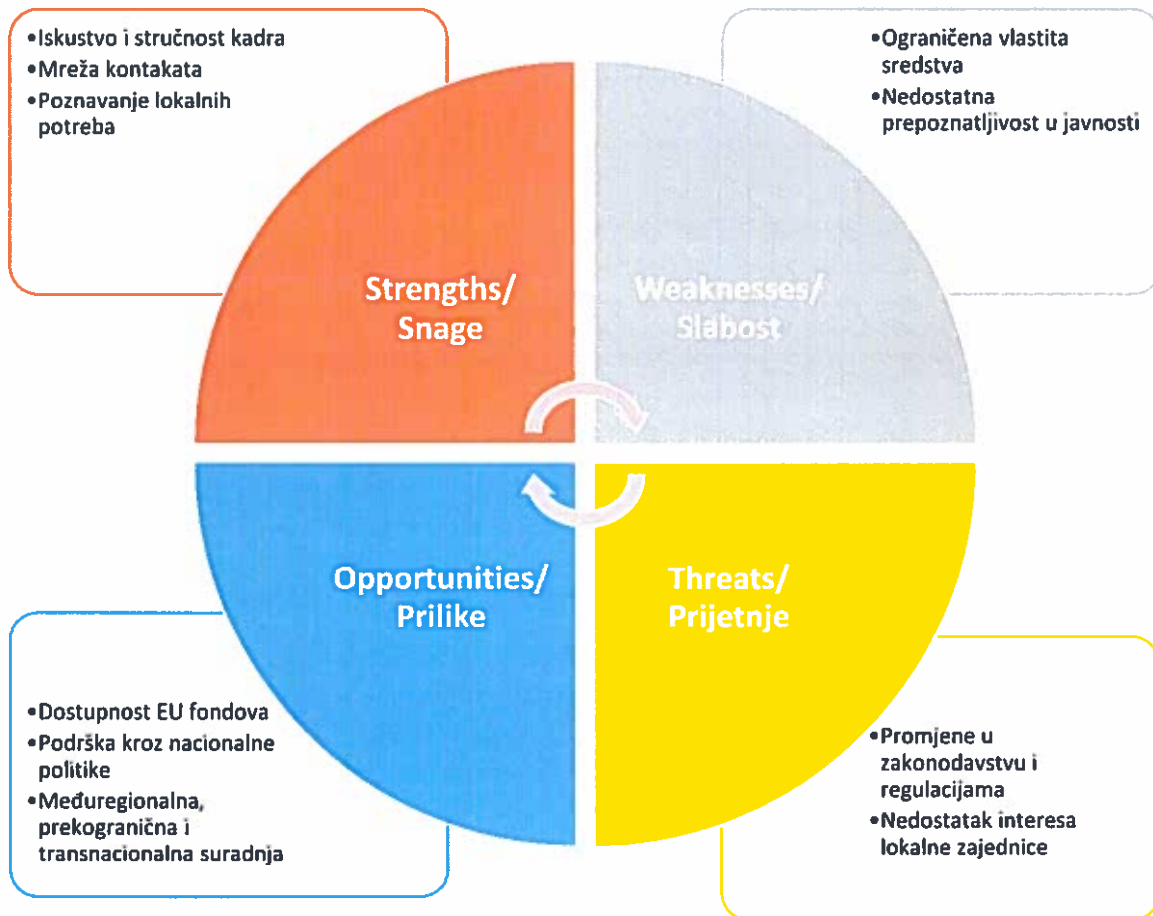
•Iskustvo i stručnost kadra
•Mreža kontakata
•Poznavanje lokalnih potreba

•Ograničena vlastita sredstva
•Nedostatna prepoznatljivost u javnosti

Strengths/ Snage

Weaknesses/ Slabost

Opportunities/ Prilike

Threats/ Prijetnje

•Dostupnost EU fondova
•Podrška kroz nacionalne politike
•Međuregionalna, prekogranična i transnacionalna suradnja

•Promjene u zakonodavstvu i regulacijama
•Nedostatak interesa lokalne zajednice